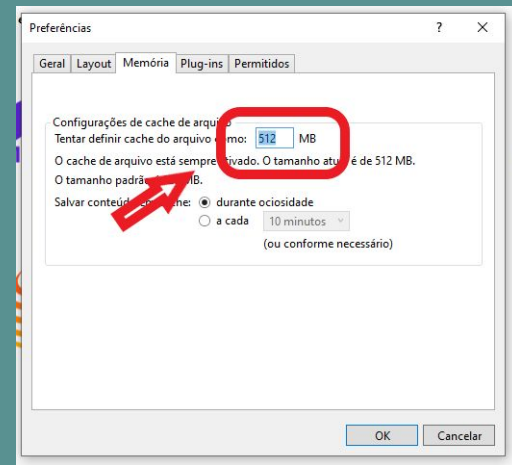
Preferências

?

×

Geral | Layout | Memória | Plug-ins | Permitidos

Configurações de cache de arqui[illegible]

Tentar definir cache do arquivo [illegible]mo: 512 MB

O cache de arquivo está sempre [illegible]tivado. O tamanho atu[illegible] é de 512 MB.

O tamanho padrã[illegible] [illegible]B.

Salvar conteúd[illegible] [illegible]e: durante ociosidade

a cada 10 minutos

(ou conforme necessário)

OK

Cancelar